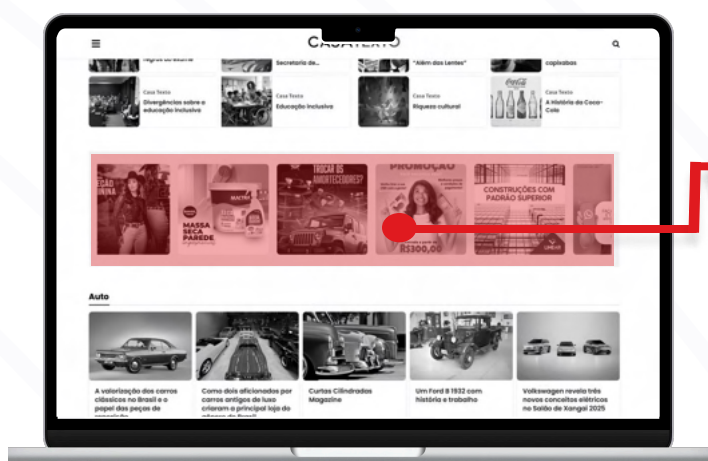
CASATEXTO

Negros do Brasil

Secretaria de...

"Além das Lentes"

capixabas

Casa Texto
Divergências sobre a educação inclusiva

Casa Texto
Educação inclusiva

Casa Texto
Riqueza cultural

Casa Texto
A história da Coca-Cola

Coca-Cola

MASSA SECA PAREDE

TROCAR OS AMORTECEDORES?

PROMOÇÃO

R$300,00

CONSTRUÇÕES COM PADRÃO SUPERIOR

Auto

A valorização dos carros clássicos no Brasil e o papel das peças de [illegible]

Como dois aficionados por carros antigos de luxo criaram a principal loja do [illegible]

Curtas Cilindradas Magazine

Um Ford B 1932 com história e trabalho

Volkswagen revela três novos conceitos elétricos no Salão de Xangai 2025